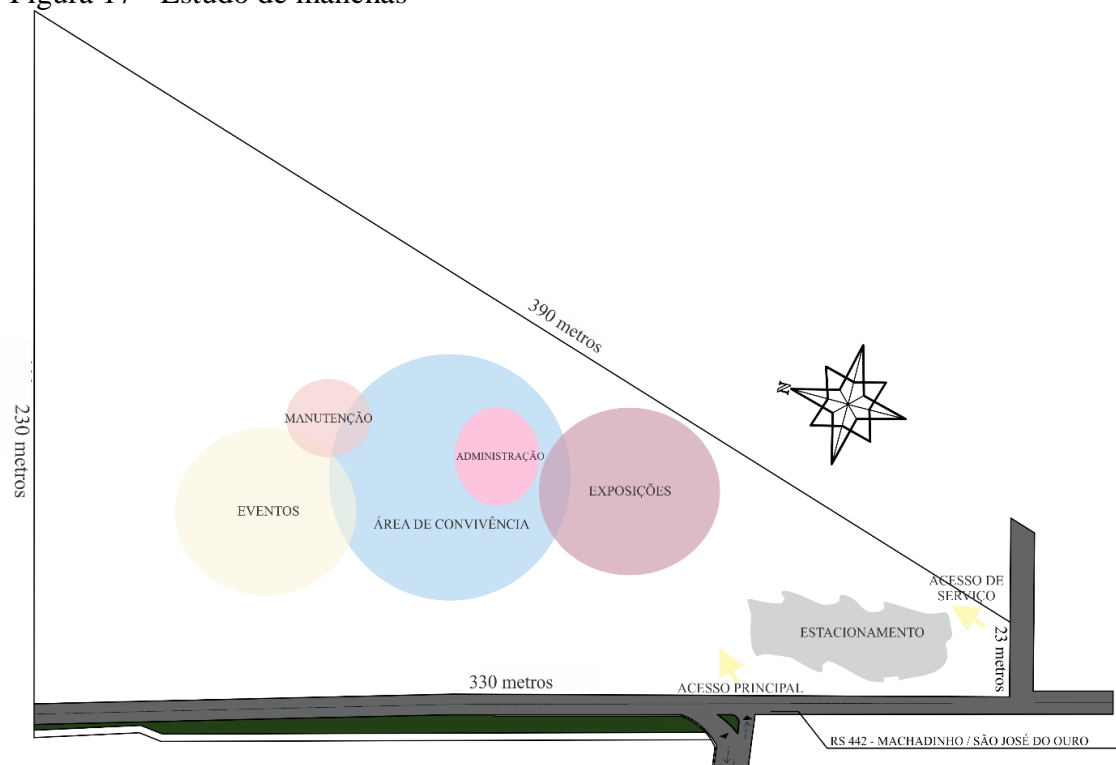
Figura 17 - Estudo de manchas

390 metros

N

230 metros

MANUTENÇÃO

ADMINISTRAÇÃO

EVENTOS

ÁREA DE CONVIVÊNCIA

EXPOSIÇÕES

ACESSO DE SERVIÇO

ESTACIONAMENTO

23 metros

330 metros

ACESSO PRINCIPAL

RS 442 - MACHADINHO / SÃO JOSÉ DO OURO